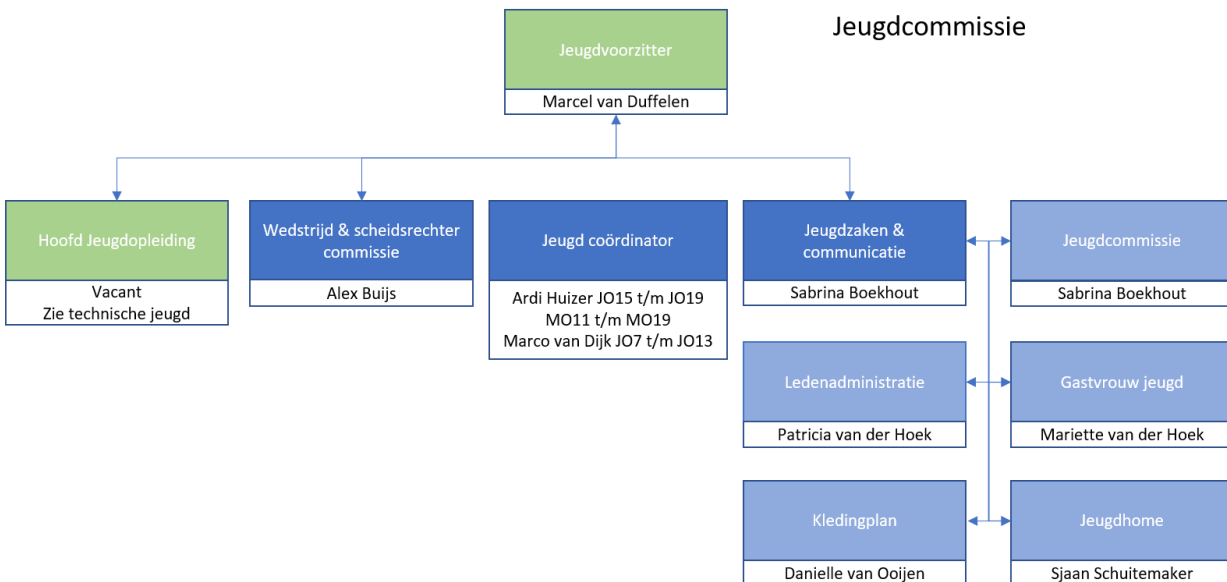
Jeugdcommissie

Jeugdvoorzitter
Marcel van Duffelen

Hoofd Jeugdopleiding
Vacant
Zie technische jeugd

Wedstrijd & scheidsrechter commissie
Alex Buijs

Jeugd coördinator
Ardi Huizer JO15 t/m JO19
MO11 t/m MO19
Marco van Dijk JO7 t/m JO13

Jeugdzaken & communicatie
Sabrina Boekhout

Jeugdcommissie
Sabrina Boekhout

Ledenadministratie
Patricia van der Hoek

Gastvrouw jeugd
Mariette van der Hoek

Kledingplan
Danielle van Ooijen

Jeugdhome
Sjaan Schuitemaker